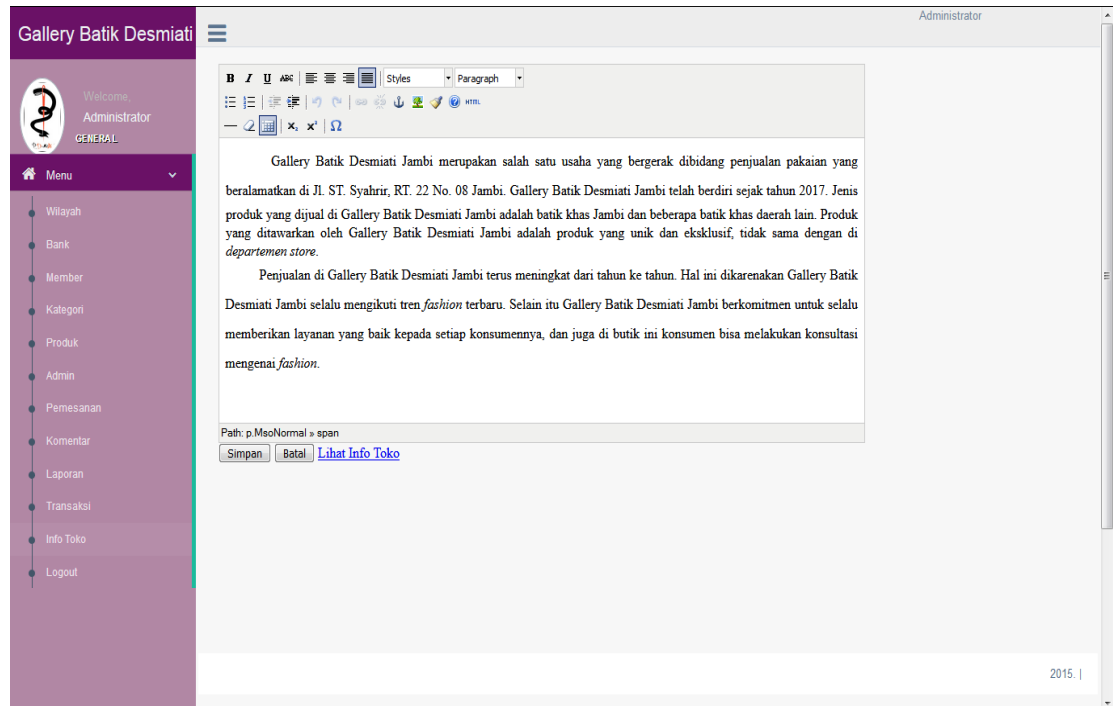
Gallery Batik Desmiati

Administrator

Welcome,
Administrator
GENERAL

Menu

Wilayah
Bank
Member
Kategori
Produk
Admin
Pemesanan
Komentar
Laporan
Transaksi
Info Toko
Logout

B I U ABC Styles Paragraph

HTML

$x_2$ $x^2$ Ω

Gallery Batik Desmiati Jambi merupakan salah satu usaha yang bergerak dibidang penjualan pakaian yang beralamatkan di Jl. ST. Syahrir, RT. 22 No. 08 Jambi. Gallery Batik Desmiati Jambi telah berdiri sejak tahun 2017. Jenis produk yang dijual di Gallery Batik Desmiati Jambi adalah batik khas Jambi dan beberapa batik khas daerah lain. Produk yang ditawarkan oleh Gallery Batik Desmiati Jambi adalah produk yang unik dan eksklusif, tidak sama dengan di departemen store.

Penjualan di Gallery Batik Desmiati Jambi terus meningkat dari tahun ke tahun. Hal ini dikarenakan Gallery Batik Desmiati Jambi selalu mengikuti tren fashion terbaru. Selain itu Gallery Batik Desmiati Jambi berkomitmen untuk selalu memberikan layanan yang baik kepada setiap konsumennya, dan juga di butik ini konsumen bisa melakukan konsultasi mengenai fashion.

Path: p.MsoNormal » span

Simpan Batal Lihat Info Toko

2015. |